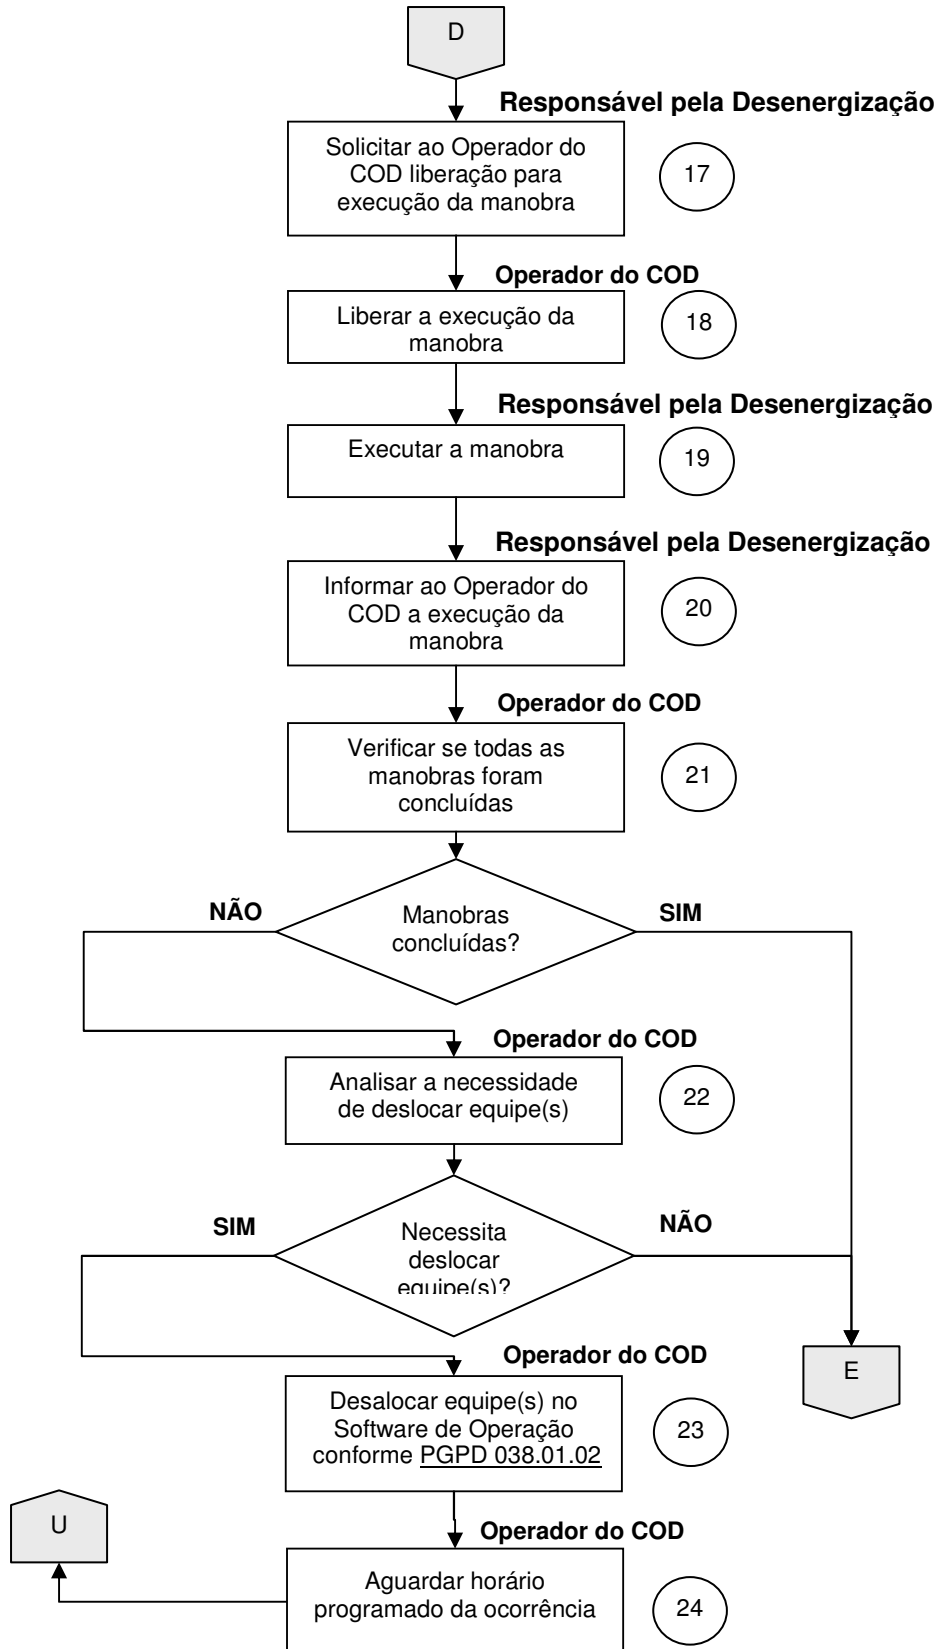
D

Responsável pela Desenergização

Solicitar ao Operador do COD liberação para execução da manobra

17

Operador do COD

Liberar a execução da manobra

18

Responsável pela Desenergização

Executar a manobra

19

Responsável pela Desenergização

Informar ao Operador do COD a execução da manobra

20

Operador do COD

Verificar se todas as manobras foram concluídas

21

NÃO

Manobras concluídas?

SIM

Operador do COD

Analisar a necessidade de deslocar equipe(s)

22

SIM

Necessita deslocar equipe(s)?

NÃO

E

Operador do COD

Desalocar equipe(s) no Software de Operação conforme PGPD 038.01.02

23

U

Operador do COD

Aguardar horário programado da ocorrência

24